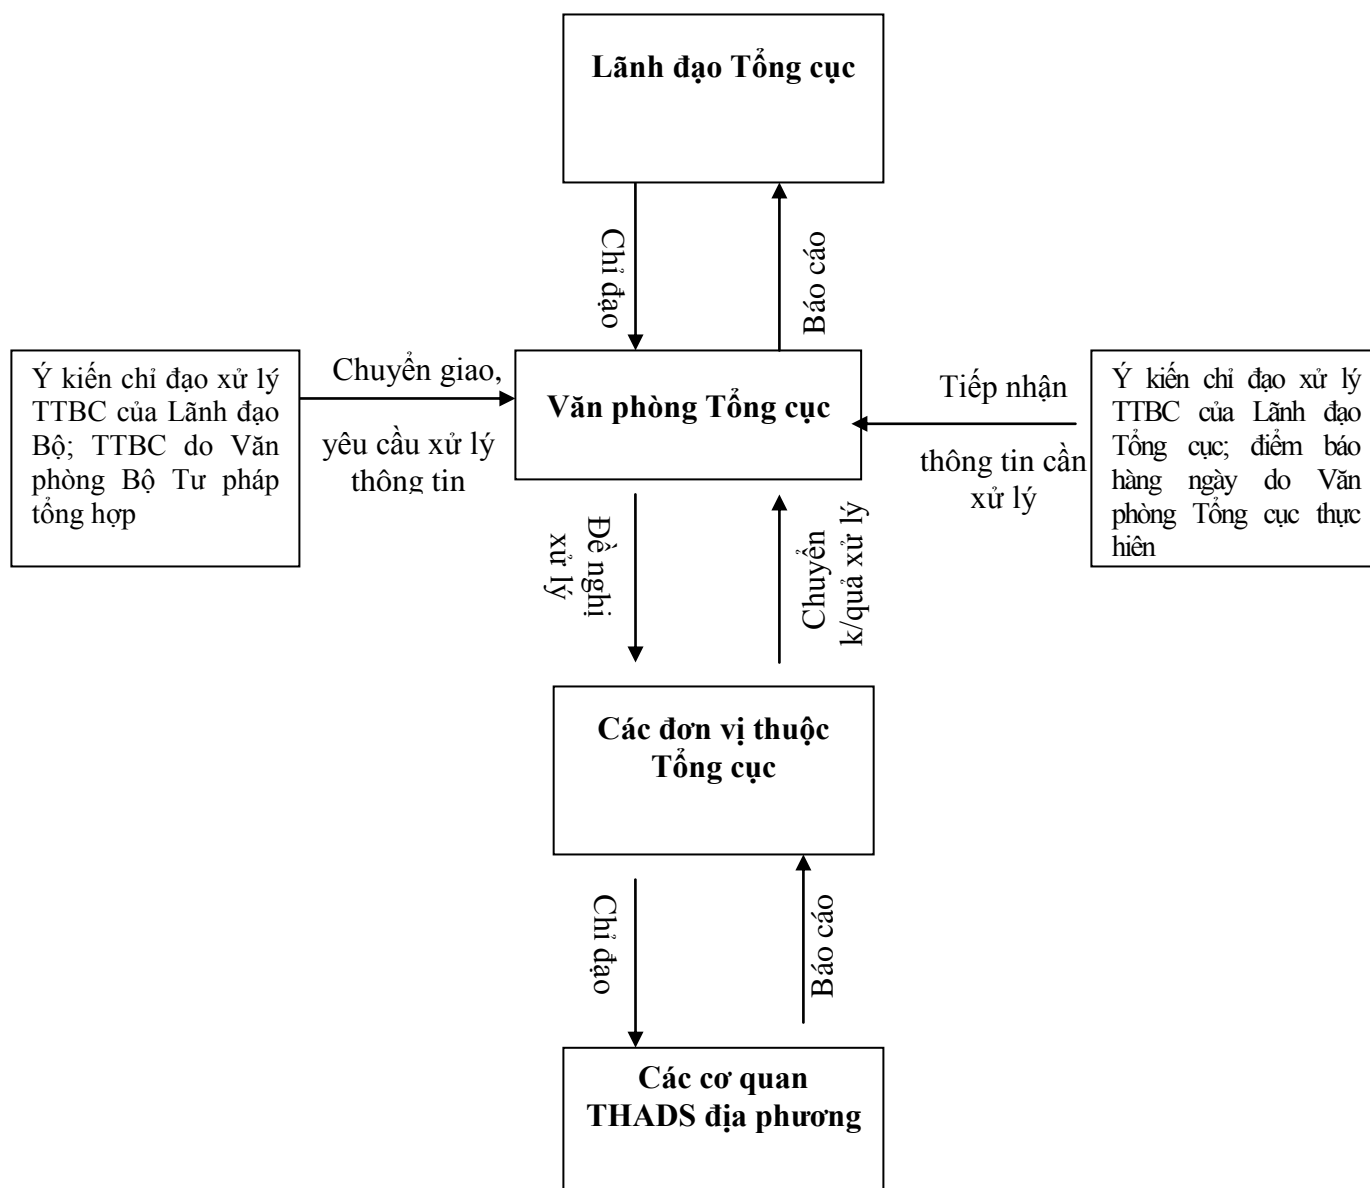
Lãnh đạo Tổng cục

Chỉ đạo

Báo cáo

Ý kiến chỉ đạo xử lý TTBC của Lãnh đạo Bộ; TTBC do Văn phòng Bộ Tư pháp tổng hợp

Chuyển giao,

yêu cầu xử lý thông tin

Văn phòng Tổng cục

Tiếp nhận

thông tin cần xử lý

Ý kiến chỉ đạo xử lý TTBC của Lãnh đạo Tổng cục; điểm báo hàng ngày do Văn phòng Tổng cục thực hiên

Đề nghị xử lý

Chuyển k/quả xử lý

Các đơn vị thuộc Tổng cục

Chỉ đạo

Báo cáo

Các cơ quan THADS địa phương